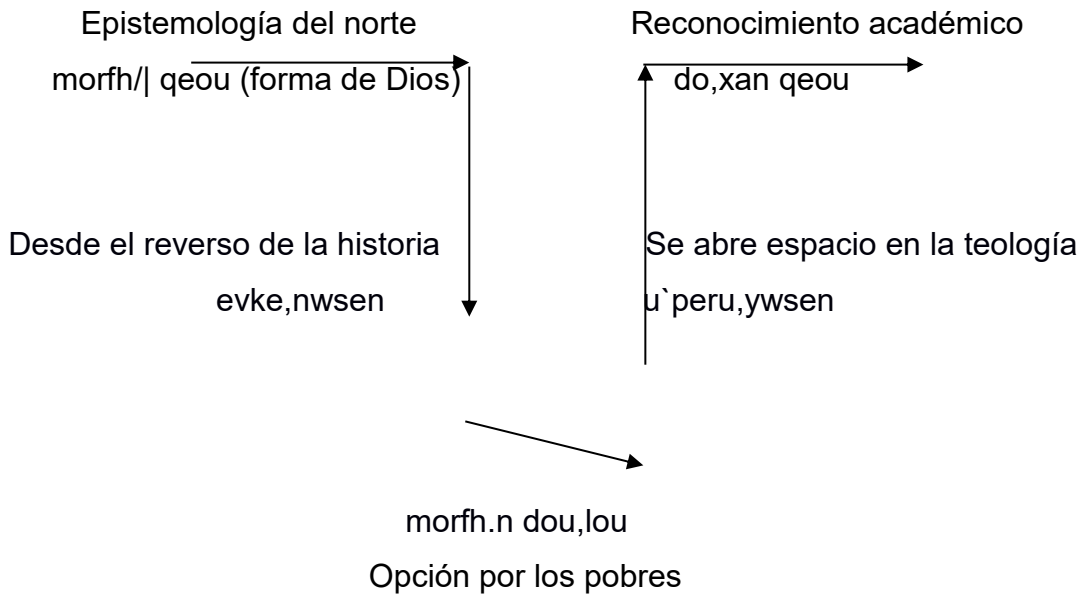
Epistemología del norte

morfh/| qeou (forma de Dios)

Reconocimiento académico

do,xan qeou

Desde el reverso de la historia

evke,nwsen

Se abre espacio en la teología

u`peru,ywsen

morfh.n dou,lou

Opción por los pobres